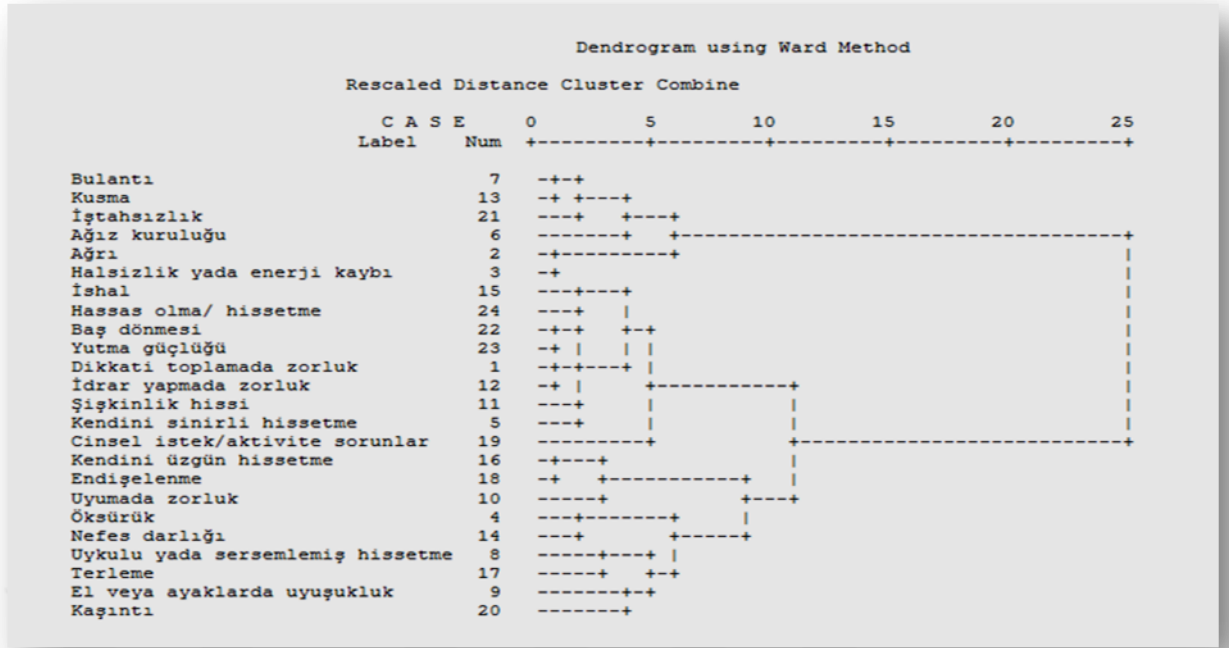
Dendrogram using Ward Method

Rescaled Distance Cluster Combine

| C A S E Label | Num |
|---|---|
| Bulantı | 7 |
| Kusma | 13 |
| İştahsızlık | 21 |
| Ağız kuruluğu | 6 |
| Ağrı | 2 |
| Halsizlik yada enerji kaybı | 3 |
| İshal | 15 |
| Hassas olma/ hissetme | 24 |
| Baş dönmesi | 22 |
| Yutma güçlüğü | 23 |
| Dikkati toplamada zorluk | 1 |
| İdrar yapmada zorluk | 12 |
| Şişkinlik hissi | 11 |
| Kendini sinirli hissetme | 5 |
| Cinsel istek/aktivite sorunlar | 19 |
| Kendini üzgün hissetme | 16 |
| Endişelenme | 18 |
| Uyumada zorluk | 10 |
| Öksürük | 4 |
| Nefes darlığı | 14 |
| Uykulu yada sersemlemiş hissetme | 8 |
| Terleme | 17 |
| El veya ayaklarda uyuşukluk | 9 |
| Kaşıntı | 20 |

0 5 10 15 20 25